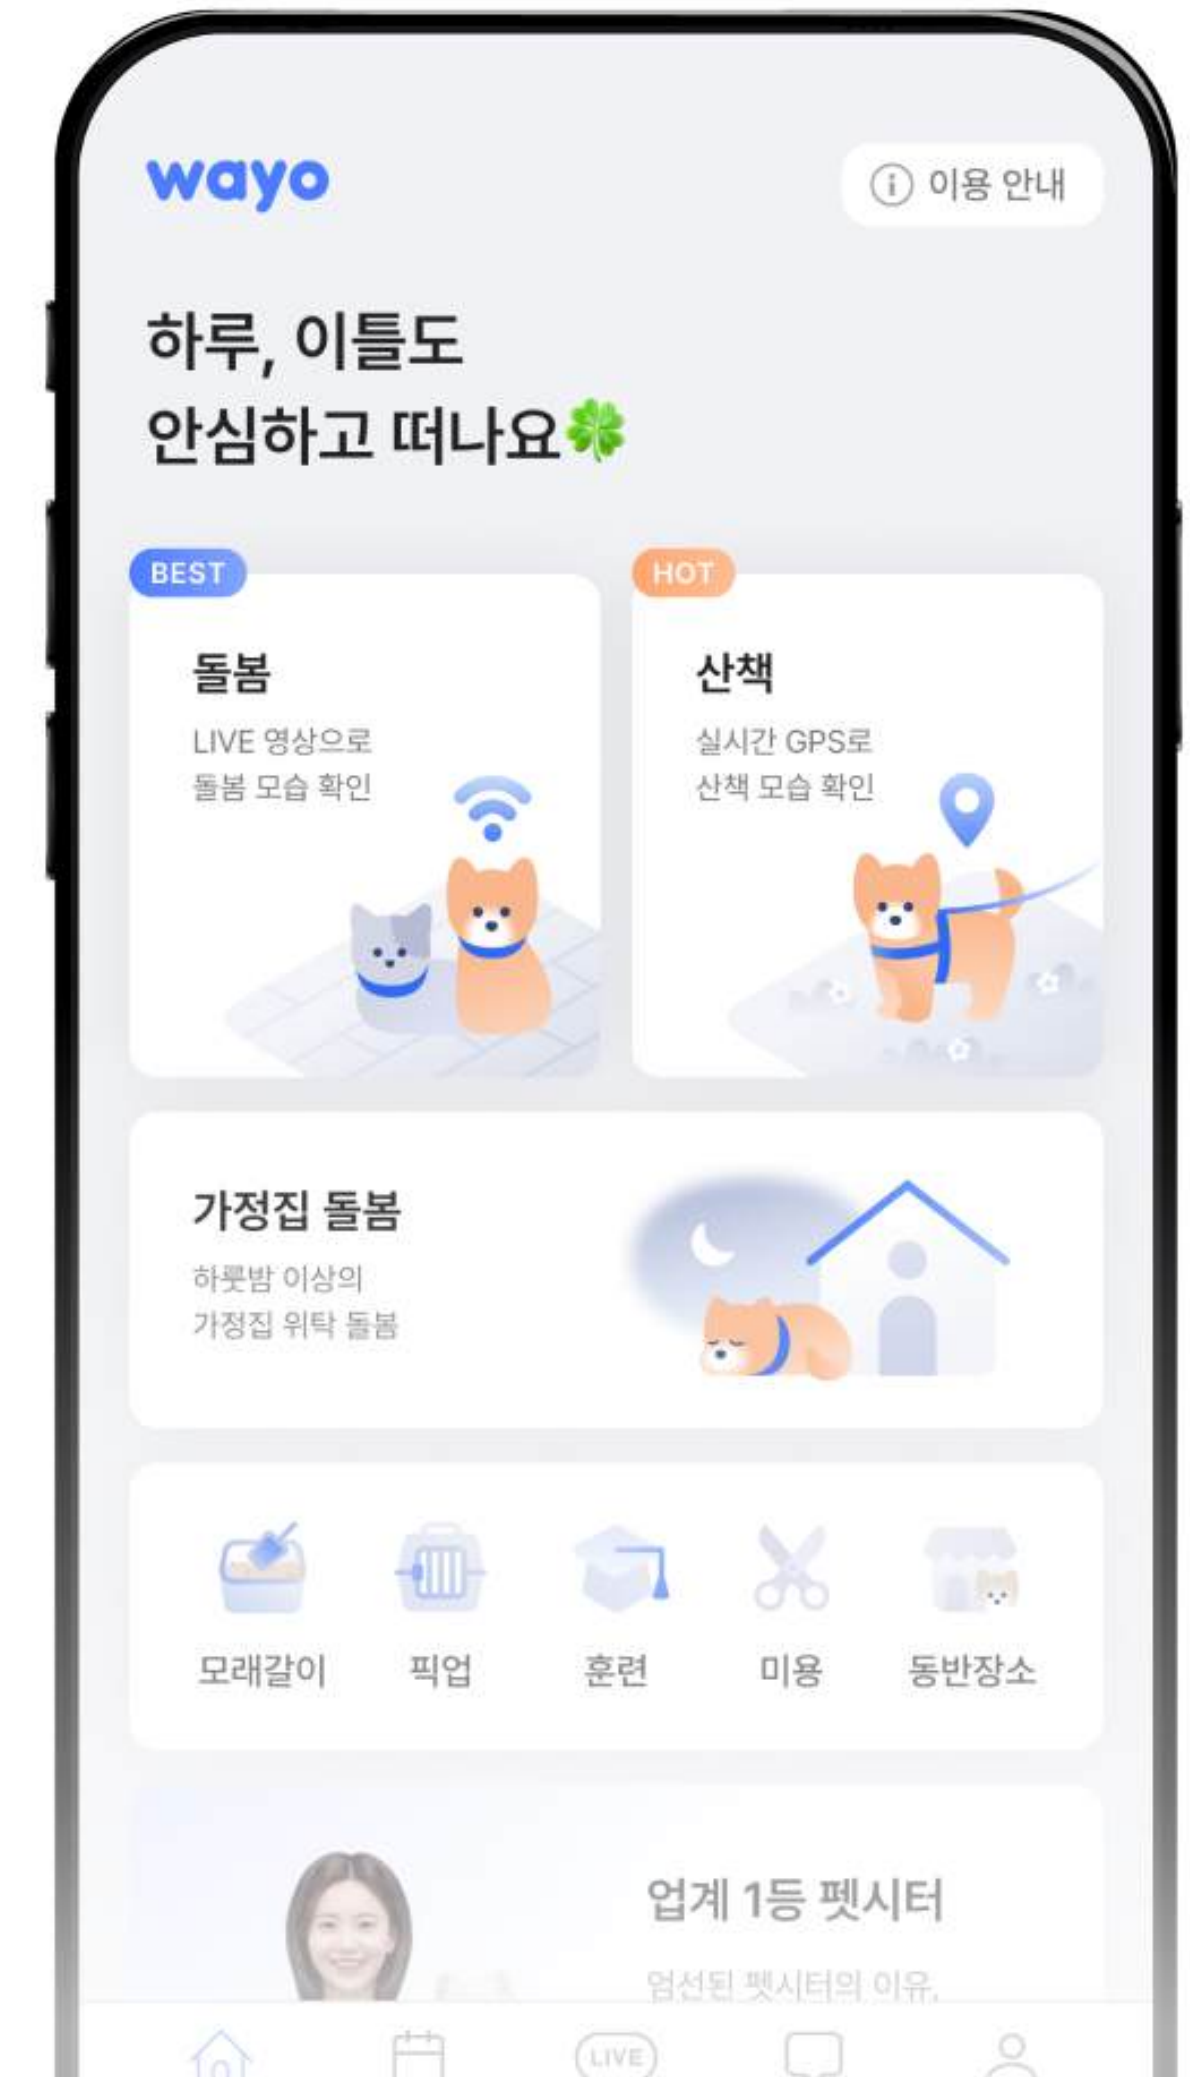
wayo

ⓘ 이용 안내

하루, 이틀도
안심하고 떠나요

BEST
돌봄
LIVE 영상으로
돌봄 모습 확인

HOT
산책
실시간 GPS로
산책 모습 확인

가정집 돌봄
하룻밤 이상의
가정집 위탁 돌봄

모래갈이
픽업
훈련
미용
동반장소

업계 1등 펫시터
엄선된 펫시터의 이유.

LIVE